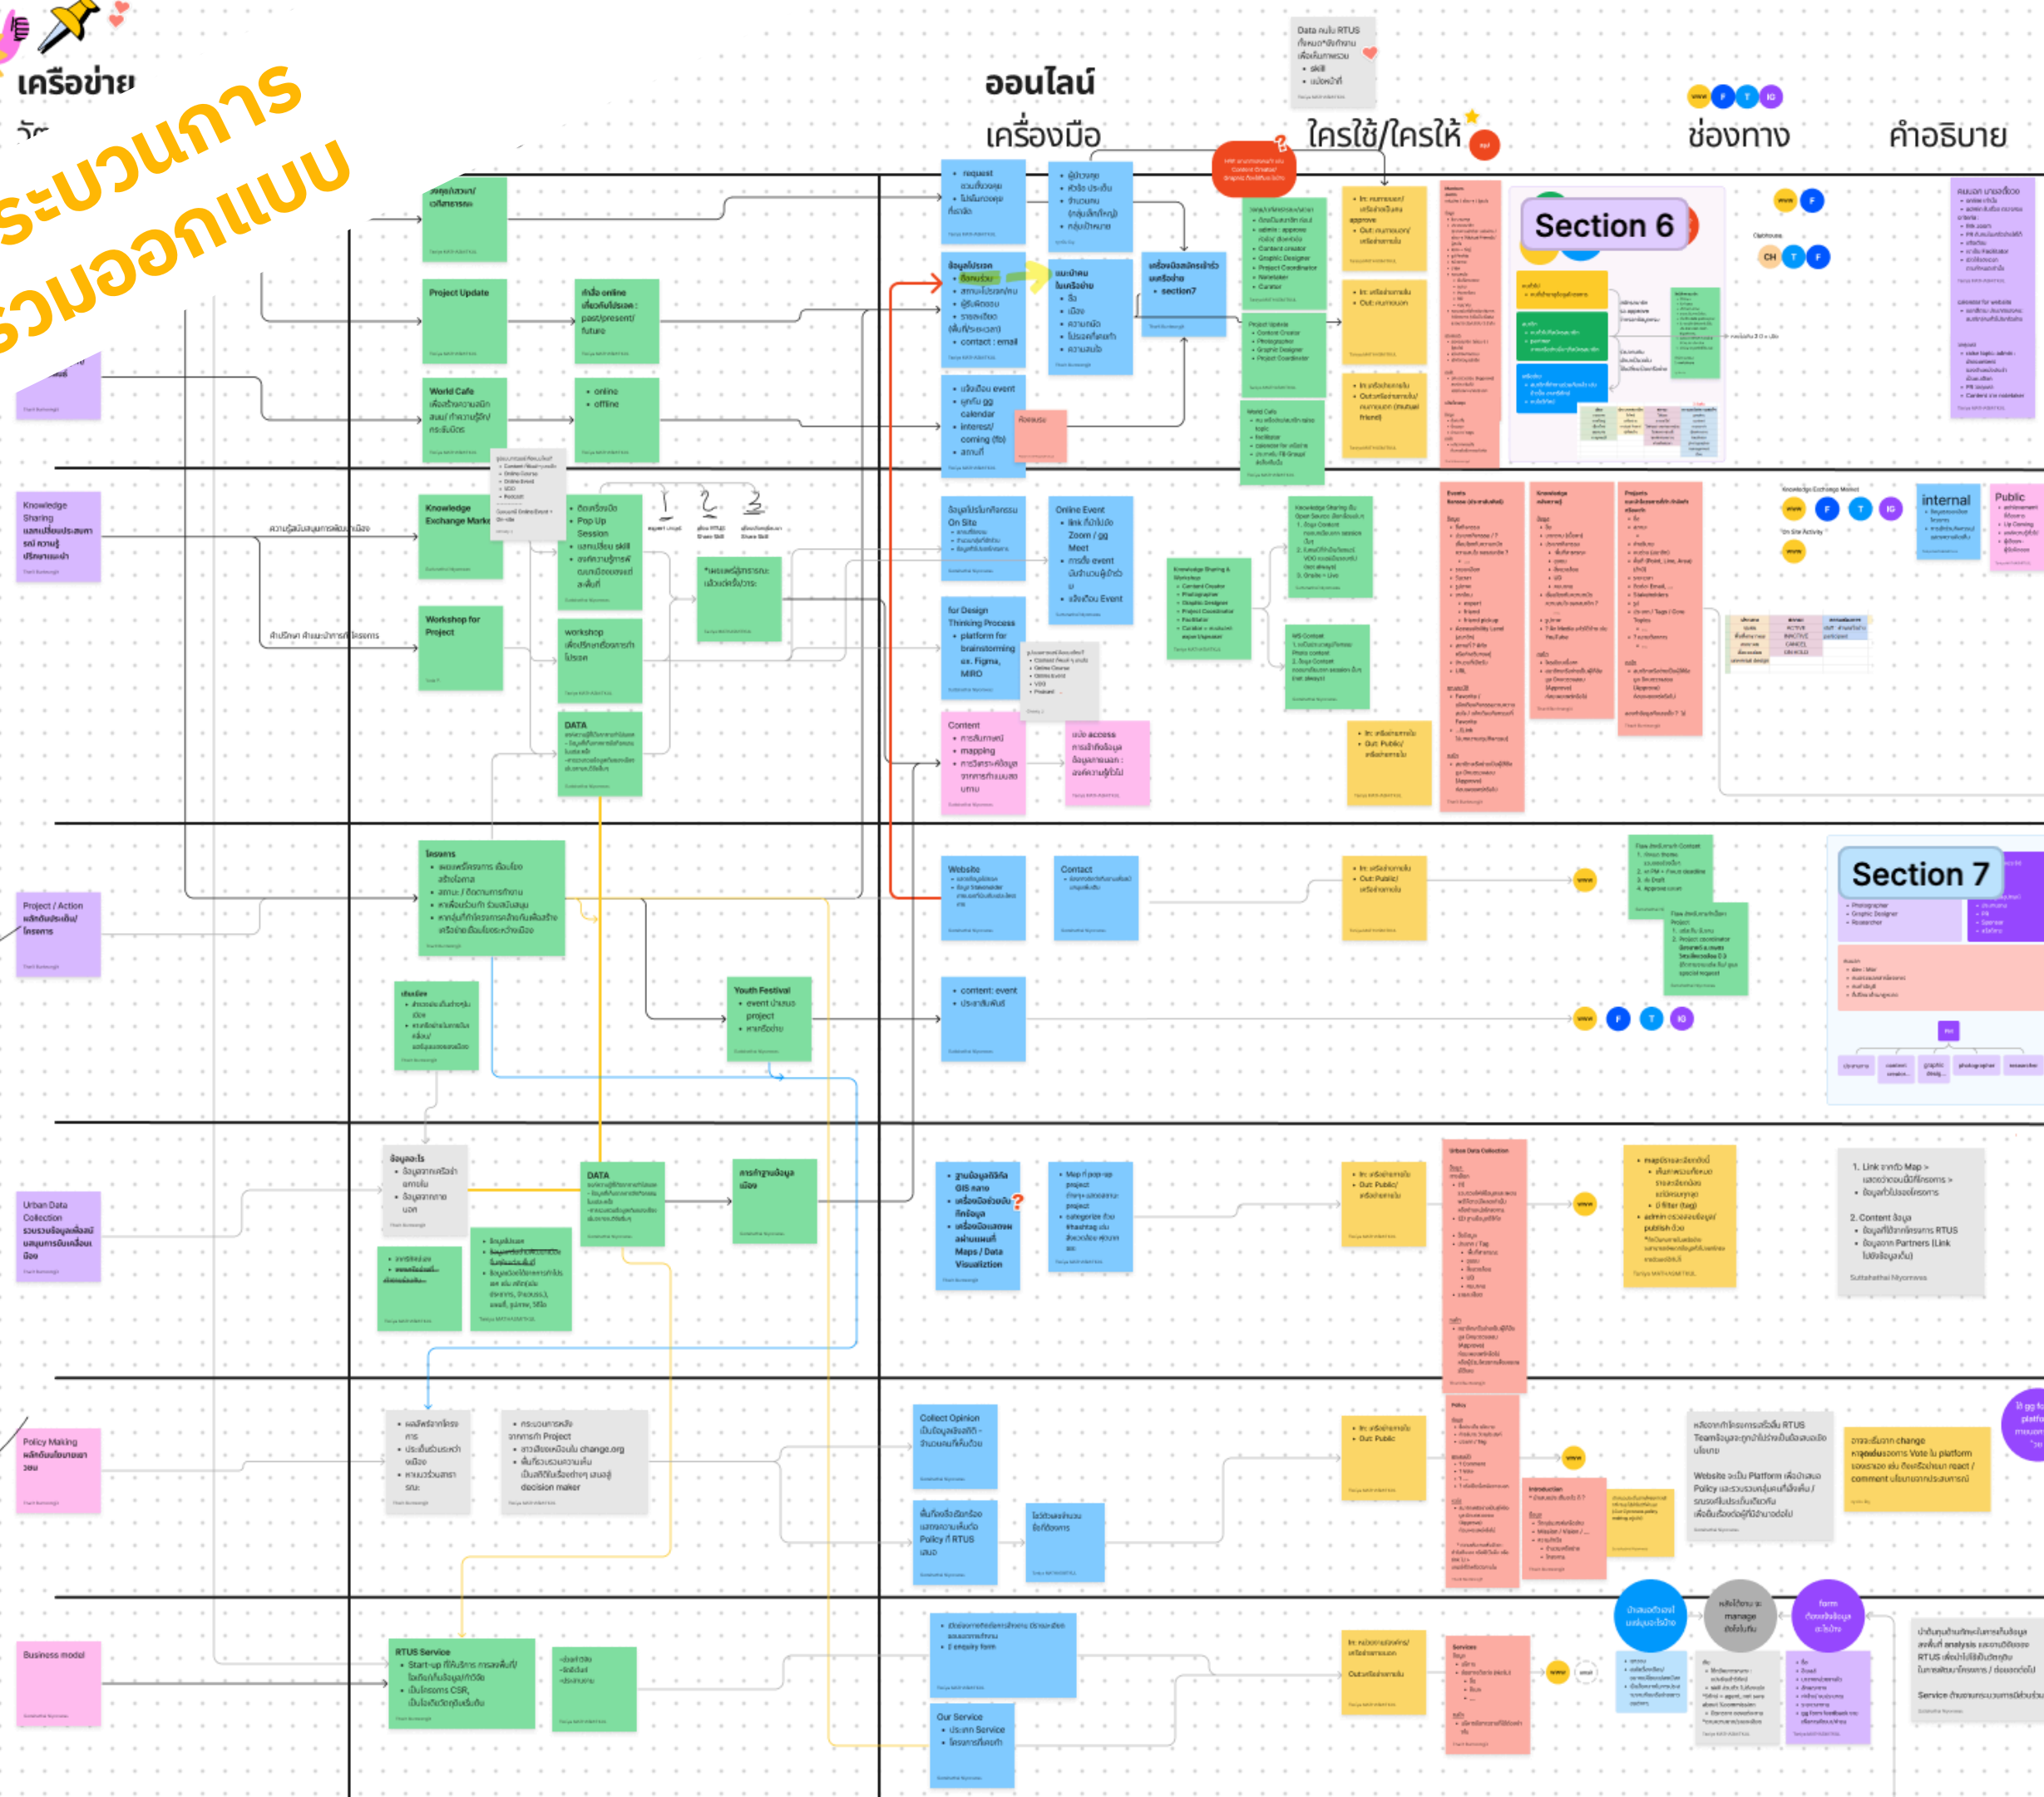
เครือข่าย

กระบวนการ
ร่วมออกแบบ

ออนไลน์

เครื่องมือ

ใครใช้/ใครให้

ช่องทาง

คำอธิบาย

Section 6

Section 7

Project Update

World Cafe

Knowledge Sharing

Knowledge Exchange Market

Workshop for Project

DATA

Project / Action

Youth Festival

Urban Data Collection

Policy Making

Business model

RTUS Service

Website

Contact

Online Event

for Design Thinking Process
• platform for brainstorming ex. Figma, MIRO

Content

Collect Opinion

Our Service

internal

Public

• online
• offline

• content: event
• ประชาสัมพันธ์

• In: ทรัพยากร/หน่วยงาน
• Out: Public

Sutathai Niyomrat